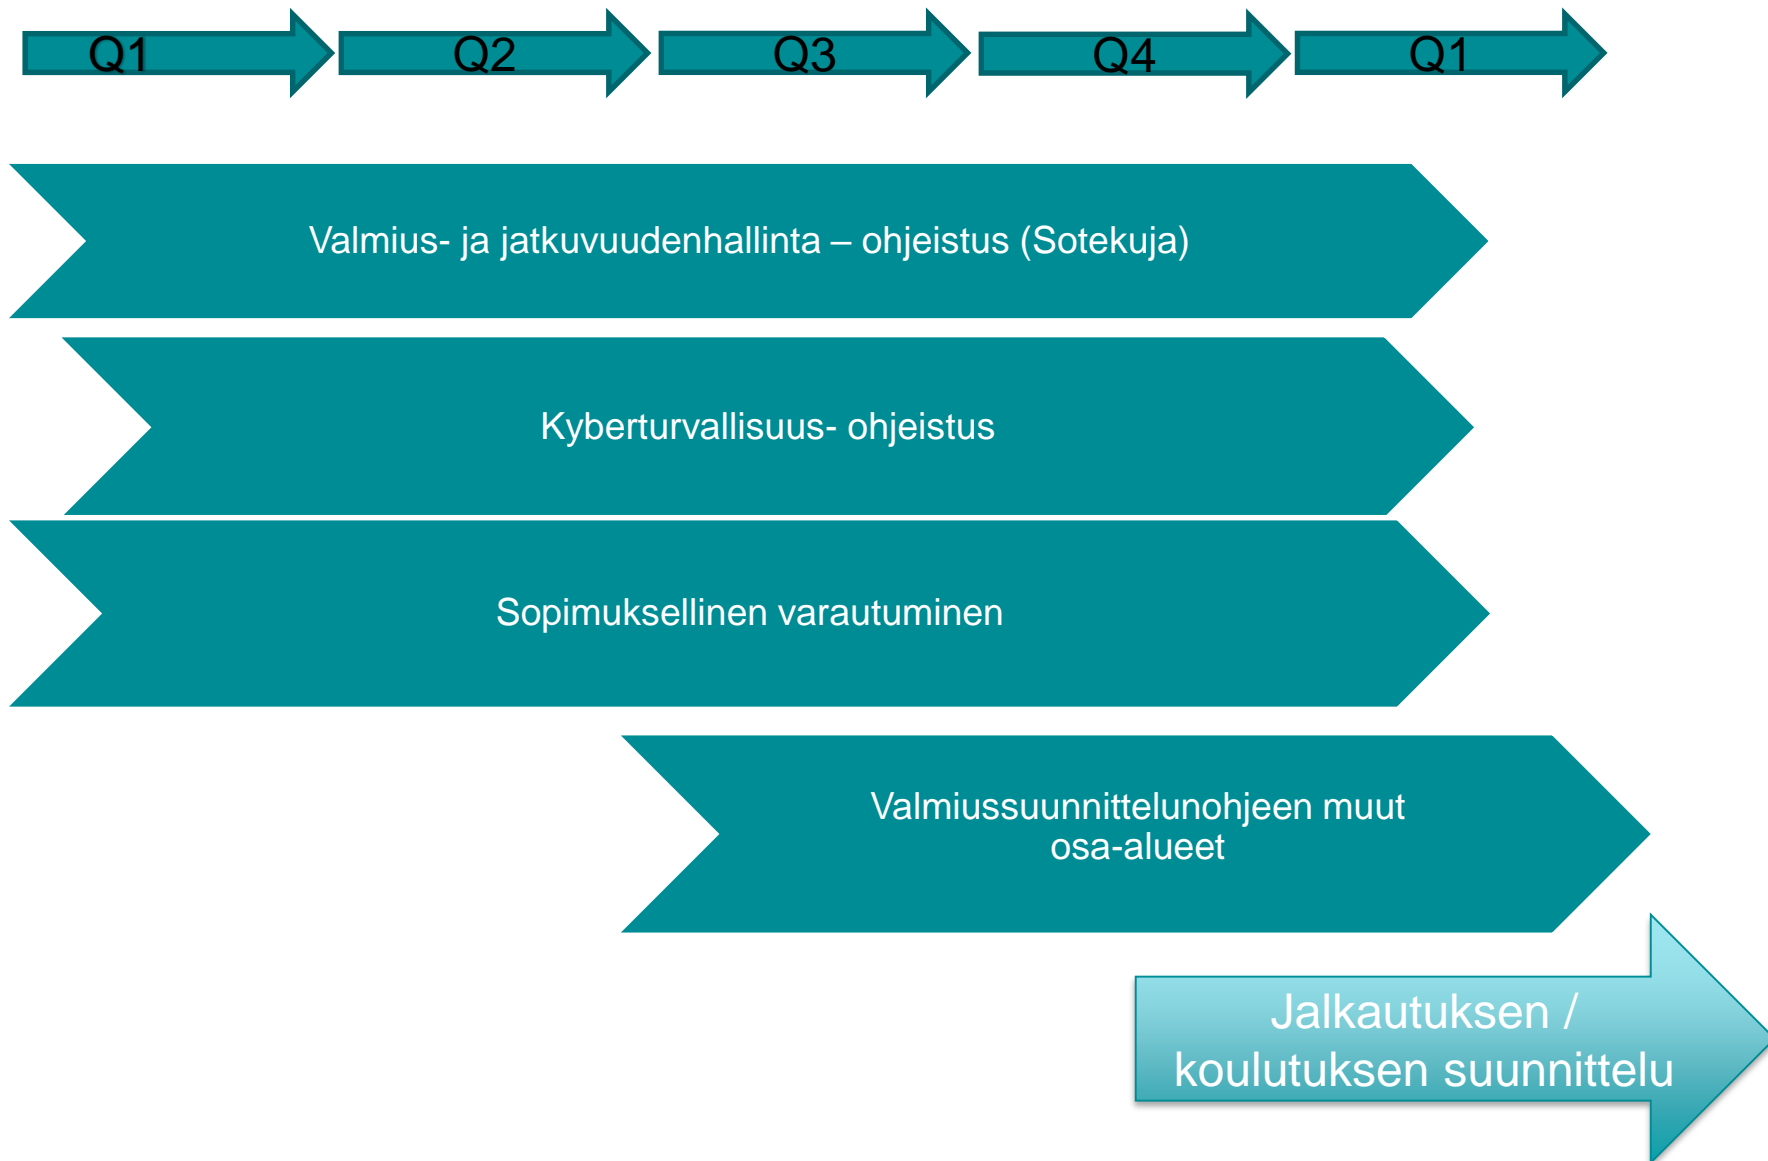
Q1
Q2
Q3
Q4
Q1

Valmius- ja jatkuvuudenhallinta – ohjeistus (Sotekuja)

Kyberturvallisuus- ohjeistus

Sopimuksellinen varautuminen

Valmiussuunnittelunohjeen muut osa-alueet

Jalkautuksen / koulutuksen suunnittelu